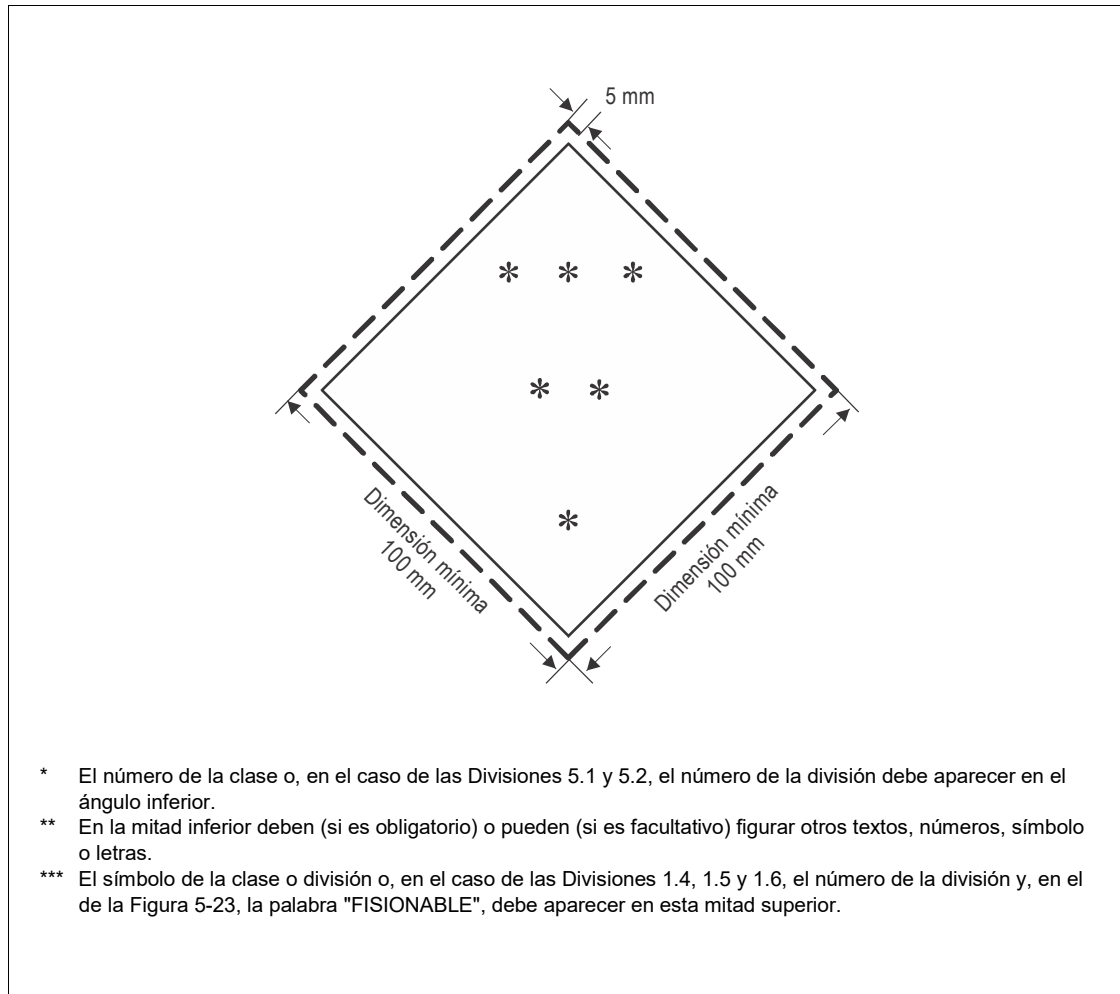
5 mm

* * *

* *

*

Dimensión mínima 100 mm

Dimensión mínima 100 mm

* El número de la clase o, en el caso de las Divisiones 5.1 y 5.2, el número de la división debe aparecer en el ángulo inferior.

** En la mitad inferior deben (si es obligatorio) o pueden (si es facultativo) figurar otros textos, números, símbolo o letras.

*** El símbolo de la clase o división o, en el caso de las Divisiones 1.4, 1.5 y 1.6, el número de la división y, en el de la Figura 5-23, la palabra "FISIONABLE", debe aparecer en esta mitad superior.